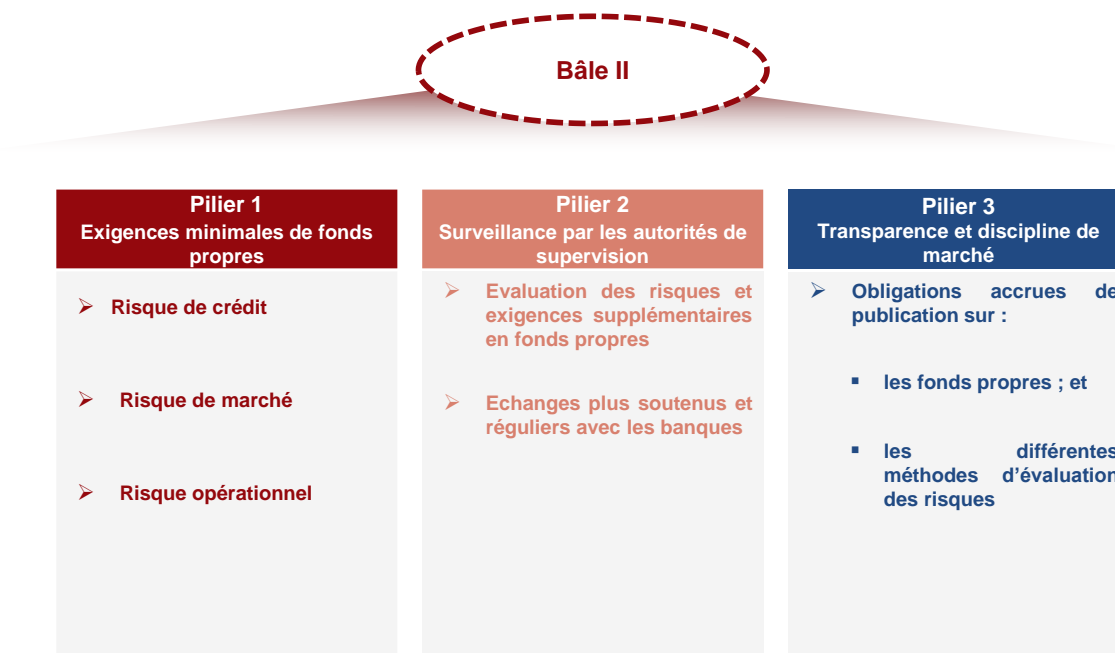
Bâle II

Pilier 1
Exigences minimales de fonds propres

➢ Risque de crédit

➢ Risque de marché

➢ Risque opérationnel

Pilier 2
Surveillance par les autorités de supervision

➢ Evaluation des risques et exigences supplémentaires en fonds propres

➢ Echanges plus soutenus et réguliers avec les banques

Pilier 3
Transparence et discipline de marché

➢ Obligations accrues de publication sur :

▪ les fonds propres ; et

▪ les différentes méthodes d'évaluation des risques